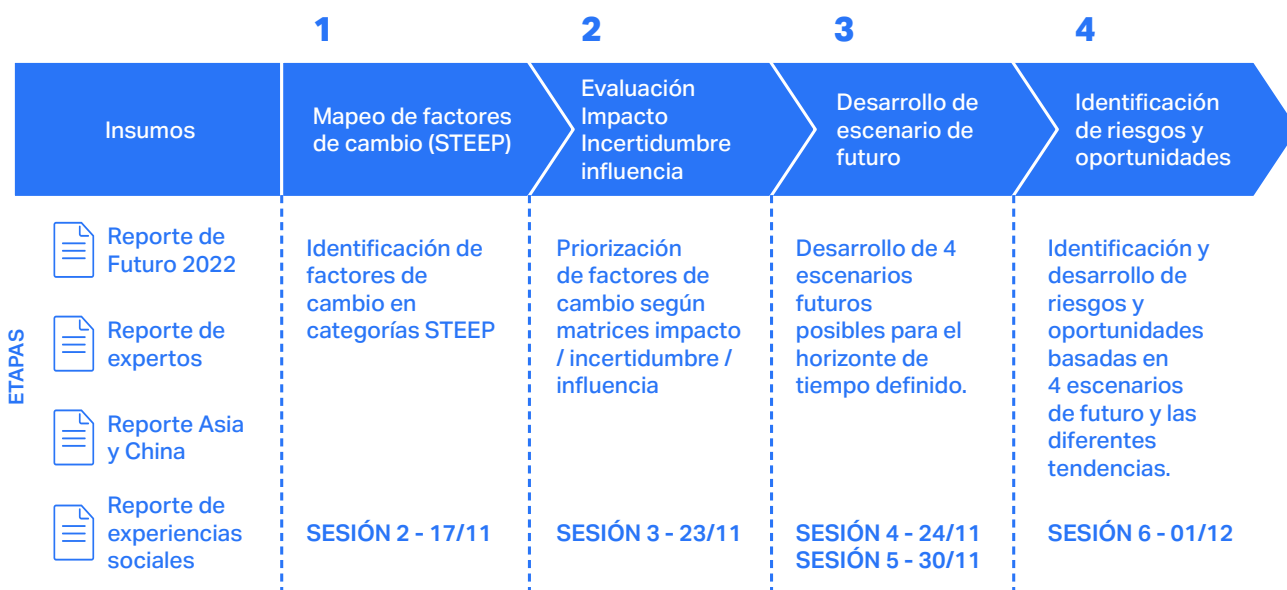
1 2 3 4

Insumos

Mapeo de factores de cambio (STEEP)

Evaluación Impacto Incertidumbre influencia

Desarrollo de escenario de futuro

Identificación de riesgos y oportunidades

ETAPAS

Reporte de Futuro 2022

Reporte de expertos

Reporte Asia y China

Reporte de experiencias sociales

Identificación de factores de cambio en categorías STEEP

SESIÓN 2 - 17/11

Priorización de factores de cambio según matrices impacto / incertidumbre / influencia

SESIÓN 3 - 23/11

Desarrollo de 4 escenarios futuros posibles para el horizonte de tiempo definido.

SESIÓN 4 - 24/11
SESIÓN 5 - 30/11

Identificación y desarrollo de riesgos y oportunidades basadas en 4 escenarios de futuro y las diferentes tendencias.

SESIÓN 6 - 01/12